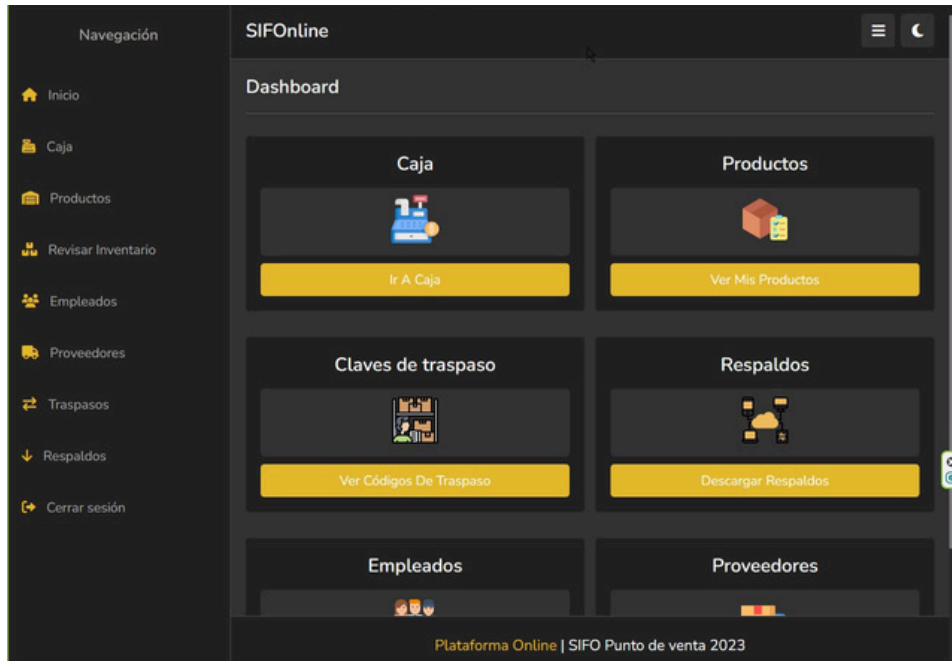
Navegación

Inicio

Caja

Productos

Revisar Inventario

Empleados

Proveedores

Traspasos

Respaldos

Cerrar sesión

SIFOnline

Dashboard

Caja

Ir A Caja

Productos

Ver Mis Productos

Claves de traspaso

Ver Códigos De Traspaso

Respaldos

Descargar Respaldos

Empleados

Proveedores

Plataforma Online | SIFO Punto de venta 2023